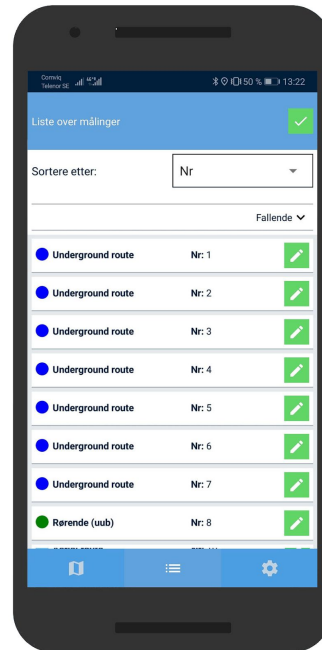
Comviq
Telenor SE

50 % 13:22

Liste over målinger

Sortere etter:

Nr

Fallende

Underground route Nr: 1

Underground route Nr: 2

Underground route Nr: 3

Underground route Nr: 4

Underground route Nr: 5

Underground route Nr: 6

Underground route Nr: 7

Rørende (uub) Nr: 8

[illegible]